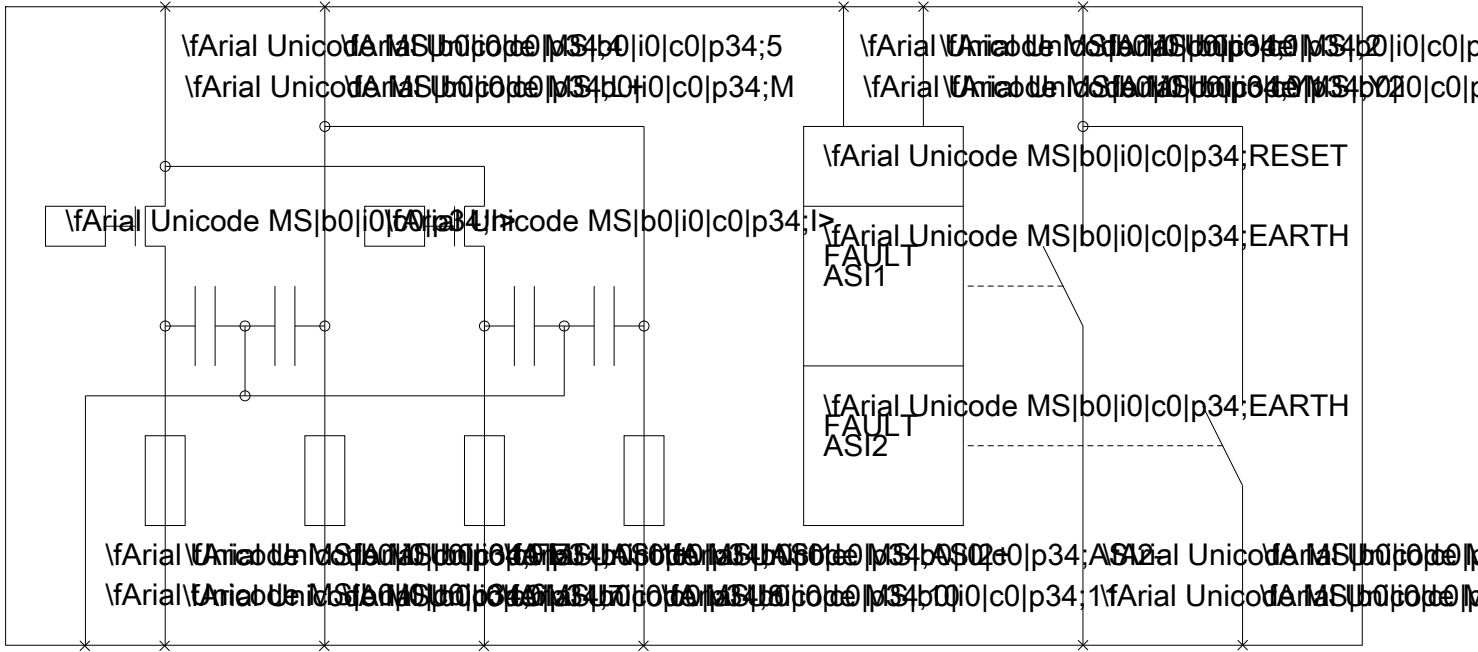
\fArial Unicode MS|b0|i0|c0|p34;5
\fArial Unicode MS|b0|i0|c0|p34;M
\fArial Unicode MS|b0|i0|c0|p34;2
\fArial Unicode MS|b0|i0|c0|p34;Y20
\fArial Unicode MS|b0|i0|c0|p34;RESET
\fArial Unicode MS|b0|i0|c0|p34;I>
\fArial Unicode MS|b0|i0|c0|p34;I>
\fArial Unicode MS|b0|i0|c0|p34;EARTH FAULT ASI1
\fArial Unicode MS|b0|i0|c0|p34;EARTH FAULT ASI2
\fArial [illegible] \fArial Unicode MS|b0|i0|c0|p34;ASI2 \fArial Unicode MS|b0|i0|c0|p34;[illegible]
\fArial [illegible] \fArial Unicode MS|b0|i0|c0|p34;1 \fArial Unicode MS|b0|i0|c0|p34;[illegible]